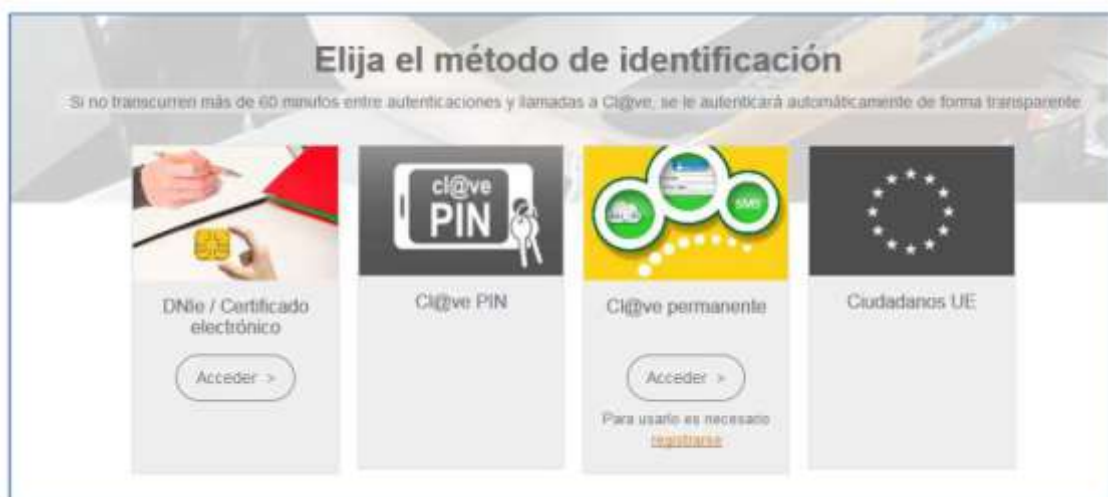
Elija el método de identificación

Si no transcurren más de 60 minutos entre autenticaciones y llamadas a Cl@ve, se le autenticará automáticamente de forma transparente

DNIe / Certificado electrónico

Acceder >

cl@ve PIN

Cl@ve PIN

SMS

Cl@ve permanente

Acceder >

Para usarlo es necesario registrarse

Ciudadanos UE